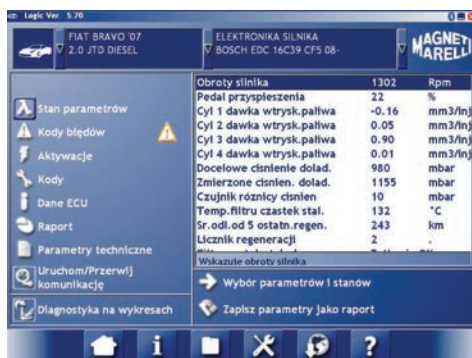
Logic Ver. 5.70

FIAT BRAVO '07
2.0 JTD DIESEL

ELEKTRONIKA SILNIKA
BOSCH EDC 16C39 CF5 08-

MAGNETI MARELLI

Stan parametrów
Kody błędów
Aktywacje
Kody
Dane ECU
Raport
Parametry techniczne
Uruchom/Przerwij komunikację
Diagnostyka na wykresach

| Obroty silnika | 1302 | Rpm |
|---|---|---|
| Pedal przyspieszenia | 22 | % |
| Cyl 1 dawka wtrysk.paliwa | -0.16 | mm3/inj |
| Cyl 2 dawka wtrysk.paliwa | 0.05 | mm3/inj |
| Cyl 3 dawka wtrysk.paliwa | 0.90 | mm3/inj |
| Cyl 4 dawka wtrysk.paliwa | 0.01 | mm3/inj |
| Docelowe cisnienie dolad. | 980 | mbar |
| Zmierzone cisnien. dolad. | 1155 | mbar |
| Czujnik róznicy cisnien | 10 | mbar |
| Temp.filtru czastek stal. | 132 | °C |
| Sr.odl.od 5 ostatn.regen. | 243 | km |
| Licznik regeneracji | 2 | |

Wskazuje obroty silnika

Wybór parametrów i stanów
Zapisz parametry jako raport